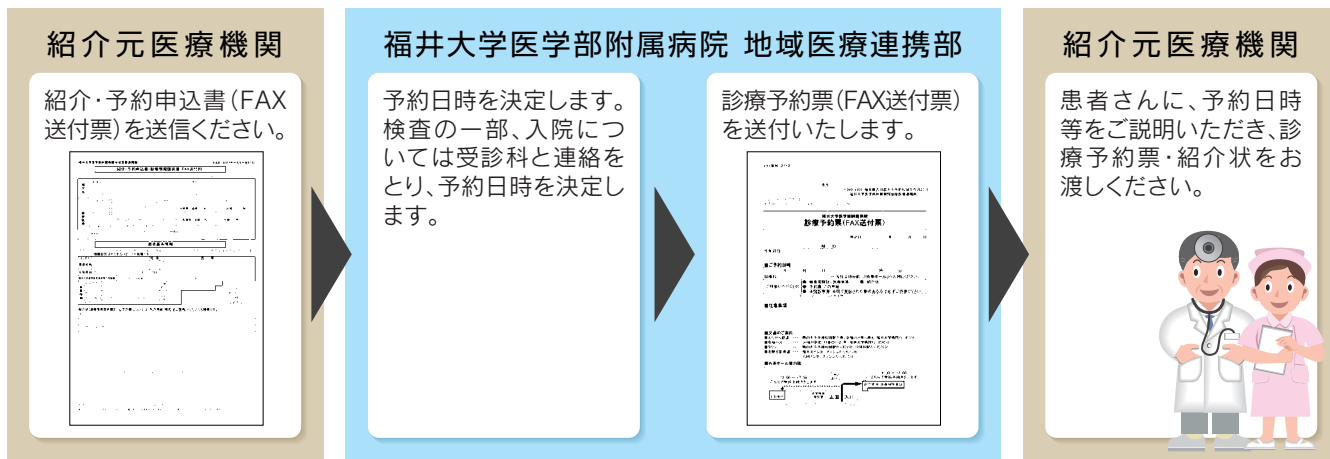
紹介元医療機関

紹介・予約申込書(FAX送付票)を送信ください。

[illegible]

福井大学医学部附属病院 地域医療連携部

予約日時を決定します。検査の一部、入院については受診科と連絡をとり、予約日時を決定します。

診療予約票(FAX送付票)を送付いたします。

診療予約票(FAX送付票)

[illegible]

紹介元医療機関

患者さんに、予約日時等をご説明いただき、診療予約票・紹介状をお渡しください。